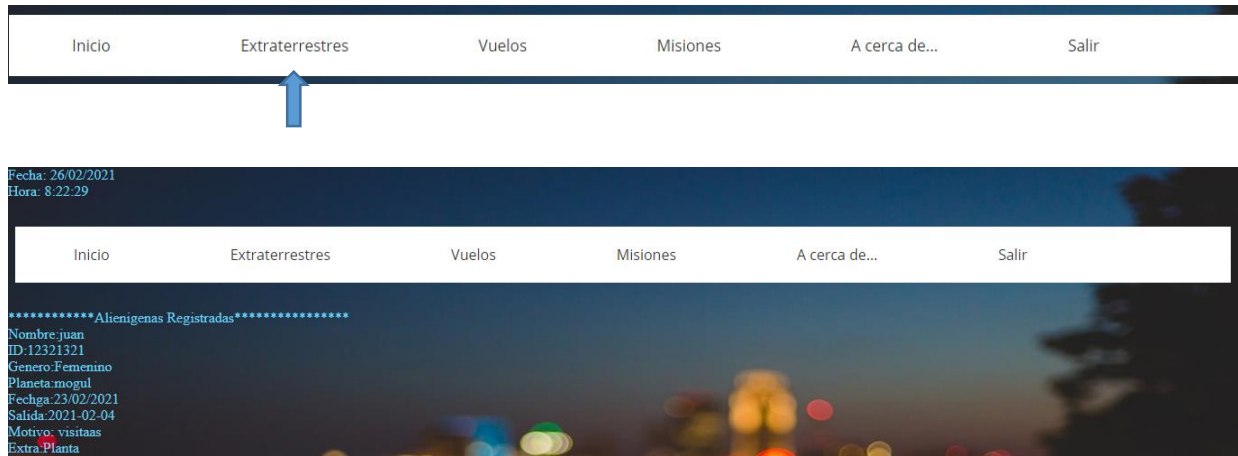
Inicio Extraterrestres Vuelos Misiones A cerca de... Salir

Fecha: 26/02/2021
Hora: 8:22:29

Inicio Extraterrestres Vuelos Misiones A cerca de... Salir

************Alienigenas Registradas****************
Nombre:juan
ID:12321321
Genero:Femenino
Planeta:mogul
Fechga:23/02/2021
Salida:2021-02-04
Motivo: visitaas
Extra:Planta